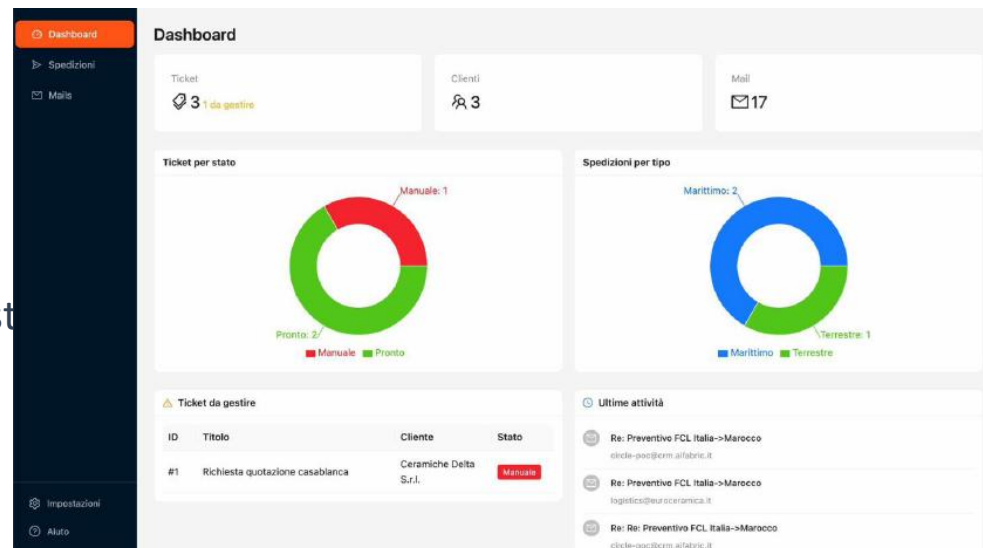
Dashboard
Spedizioni
Mails

Dashboard

Ticket
3 1 da gestire

Clienti
3

Mail
17

Ticket per stato
Manuale: 1
Pronto: 2
Manuale Pronto

Spedizioni per tipo
Marittimo: 2
Terrestre: 1
Marittimo Terrestre

Ticket da gestire

| ID | Titolo | Cliente | Stato |
|---|---|---|---|
| #1 | Richiesta quotazione casablanca | Ceramiche Delta S.r.l. | Manuale |

Ultime attività

Re: Preventivo FCL Italia->Marocco
circle-poc@crm.alfabric.it

Re: Preventivo FCL Italia->Marocco
logistics@euroceramica.it

Re: Re: Preventivo FCL Italia->Marocco
circle-poc@crm.alfabric.it

Impostazioni
Aiuto

t